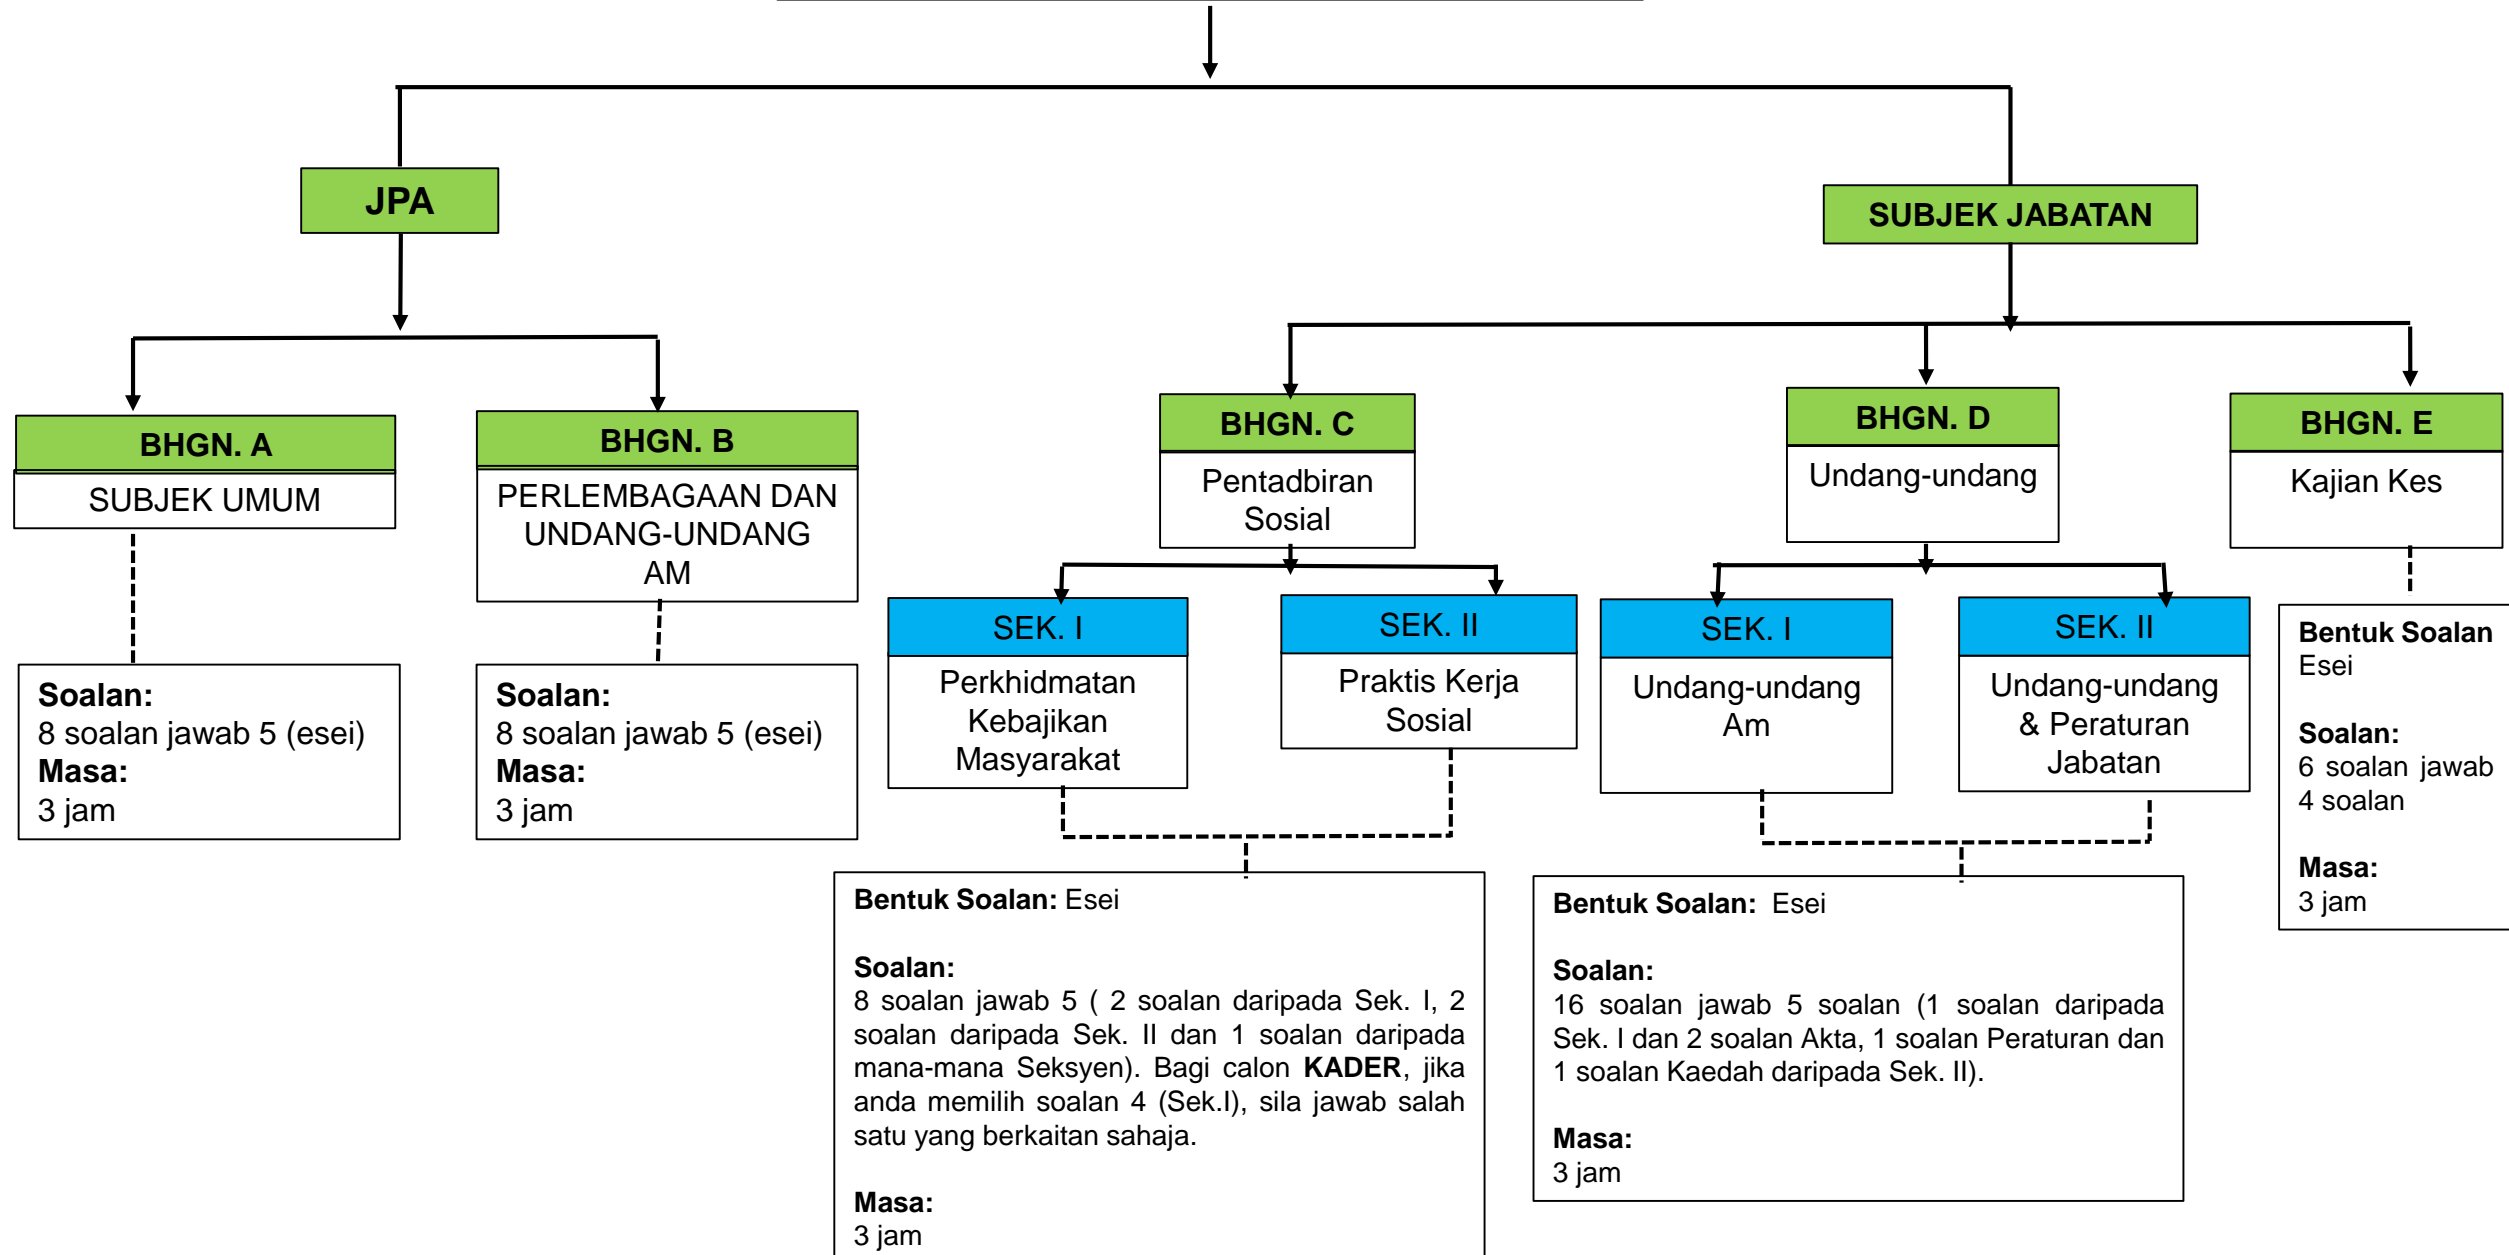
JPA

SUBJEK JABATAN

BHGN. A
SUBJEK UMUM

Soalan:
8 soalan jawab 5 (esei)
Masa:
3 jam

BHGN. B
PERLEMBAGAAN DAN UNDANG-UNDANG AM

Soalan:
8 soalan jawab 5 (esei)
Masa:
3 jam

BHGN. C
Pentadbiran Sosial

SEK. I
Perkhidmatan Kebajikan Masyarakat

SEK. II
Praktis Kerja Sosial

Bentuk Soalan: Esei

Soalan:
8 soalan jawab 5 ( 2 soalan daripada Sek. I, 2 soalan daripada Sek. II dan 1 soalan daripada mana-mana Seksyen). Bagi calon KADER, jika anda memilih soalan 4 (Sek.I), sila jawab salah satu yang berkaitan sahaja.

Masa:
3 jam

BHGN. D
Undang-undang

SEK. I
Undang-undang Am

SEK. II
Undang-undang & Peraturan Jabatan

Bentuk Soalan: Esei

Soalan:
16 soalan jawab 5 soalan (1 soalan daripada Sek. I dan 2 soalan Akta, 1 soalan Peraturan dan 1 soalan Kaedah daripada Sek. II).

Masa:
3 jam

BHGN. E
Kajian Kes

Bentuk Soalan
Esei

Soalan:
6 soalan jawab 4 soalan

Masa:
3 jam